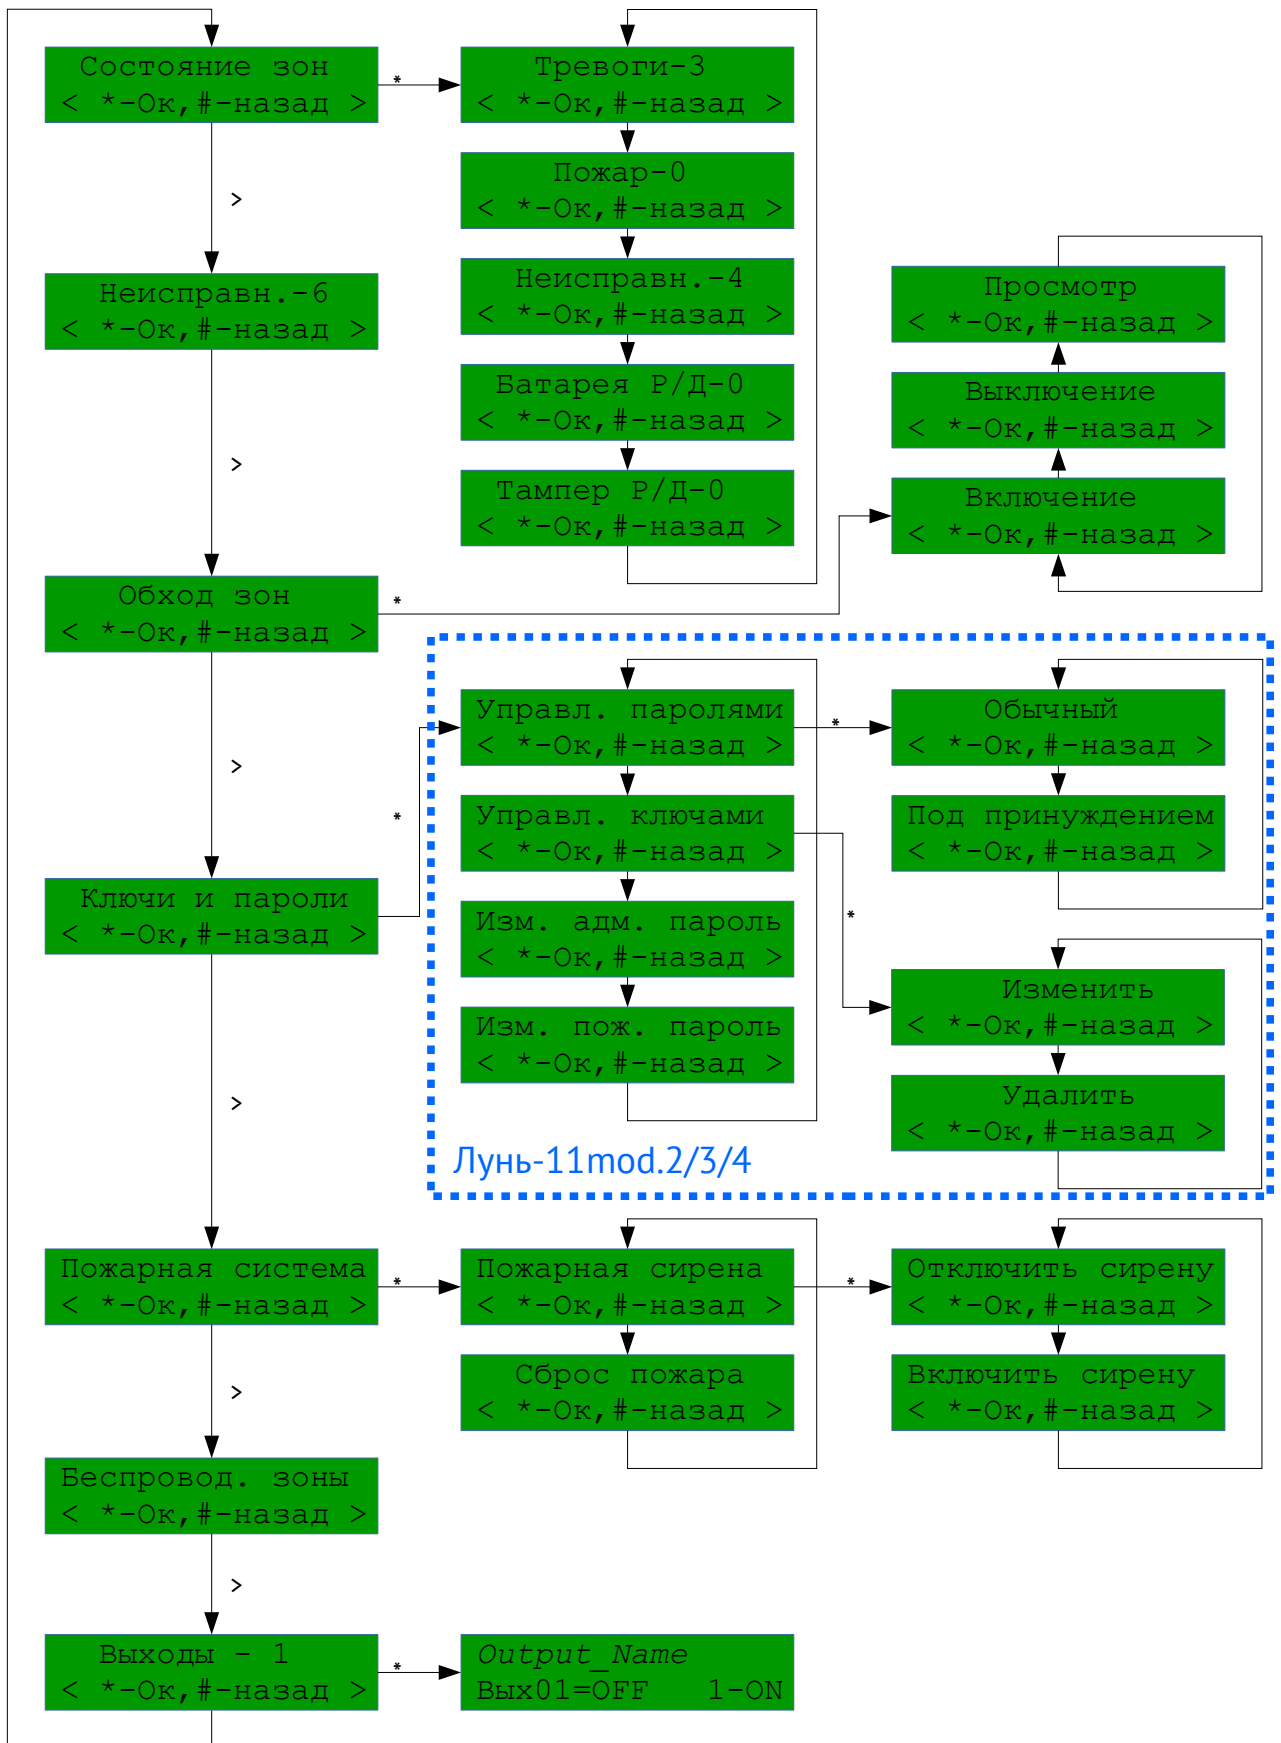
Состояние зон
< *-Ок,#-назад >

*

Тревоги-3
< *-Ок,#-назад >

Пожар-0
< *-Ок,#-назад >

Неисправн.-4
< *-Ок,#-назад >

Батарея Р/Д-0
< *-Ок,#-назад >

Тампер Р/Д-0
< *-Ок,#-назад >

>

Неисправн.-6
< *-Ок,#-назад >

>

Просмотр
< *-Ок,#-назад >

Выключение
< *-Ок,#-назад >

Включение
< *-Ок,#-назад >

Обход зон
< *-Ок,#-назад >

*

>

*

Ключи и пароли
< *-Ок,#-назад >

Управл. паролями
< *-Ок,#-назад >

*

Обычный
< *-Ок,#-назад >

Под принуждением
< *-Ок,#-назад >

Управл. ключами
< *-Ок,#-назад >

*

Изм. адм. пароль
< *-Ок,#-назад >

Изм. пож. пароль
< *-Ок,#-назад >

Изменить
< *-Ок,#-назад >

Удалить
< *-Ок,#-назад >

Лунь-11mod.2/3/4

>

Пожарная система
< *-Ок,#-назад >

*

Пожарная сирена
< *-Ок,#-назад >

*

Отключить сирену
< *-Ок,#-назад >

Сброс пожара
< *-Ок,#-назад >

Включить сирену
< *-Ок,#-назад >

>

Беспровод. зоны
< *-Ок,#-назад >

>

Выходы - 1
< *-Ок,#-назад >

*

Output_Name
Вых01=OFF 1-ON